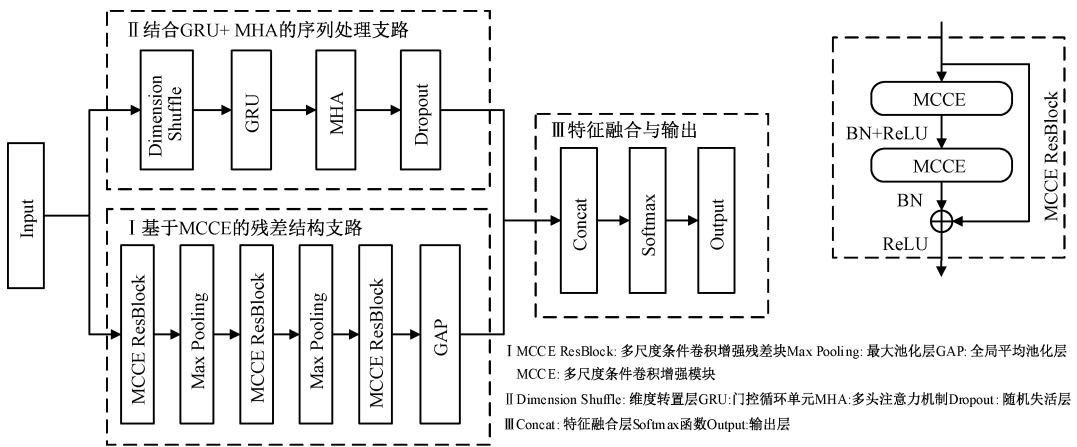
Ⅱ结合GRU+ MHA的序列处理支路

Dimension Shuffle

GRU

MHA

Dropout

Input

Ⅲ特征融合与输出

Concat

Softmax

Output

Ⅰ基于MCCE的残差结构支路

MCCE ResBlock

Max Pooling

MCCE ResBlock

Max Pooling

MCCE ResBlock

GAP

MCCE

BN+ReLU

MCCE

BN

ReLU

MCCE ResBlock

Ⅰ MCCE ResBlock: 多尺度条件卷积增强残差块Max Pooling: 最大池化层GAP: 全局平均池化层 MCCE: 多尺度条件卷积增强模块

Ⅱ Dimension Shuffle: 维度转置层GRU:门控循环单元MHA:多头注意力机制Dropout: 随机失活层

Ⅲ Concat: 特征融合层Softmax函数Output:输出层